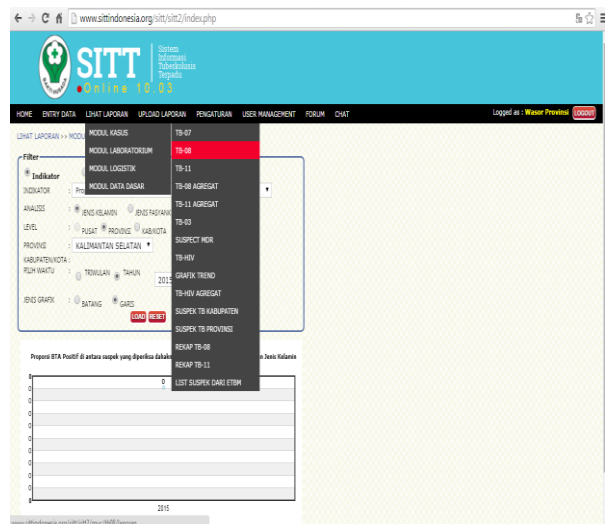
www.sittindonesia.org/sitt/sitt2/index.php

SITT
Sistem Informasi Tuberkulosis Terpadu
Online 10.03

HOME ENTRY DATA LIHAT LAPORAN UPLOAD LAPORAN PENGATURAN USER MANAGEMENT FORUM CHAT
Logged as : Wasor Provinsi LOGOUT

LIHAT LAPORAN >> MODUL

MODUL KASUS
MODUL LABORATORIUM
MODUL LOGISTIK
MODUL DATA DASAR

TB-07
TB-08
TB-11
TB-08 AGREGAT
TB-11 AGREGAT
TB-03
SUSPECT MDR
TB-HIV
GRAFIK TREND
TB-HIV AGREGAT
SUSPEK TB KABUPATEN
SUSPEK TB PROVINSI
REKAP TB-08
REKAP TB-11
LIST SUSPEK DARI ETBM

Filter
Indikator
INDIKATOR : Pro
ANALISIS : JENIS KELAMIN JENIS FASYANK
LEVEL : PUSAT PROVINSI KAB/KOTA
PROVINSI : KALIMANTAN SELATAN
KABUPATEN/KOTA :
PILIH WAKTU : TRIWULAN TAHUN 201
JENIS GRAFIK : BATANG GARIS
LOAD RESET

Proporsi BTA Positif di antara suspek yang diperiksa dahak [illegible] Jenis Kelamin
0
0
0
0
0
0
0
0
0
0
0
2015